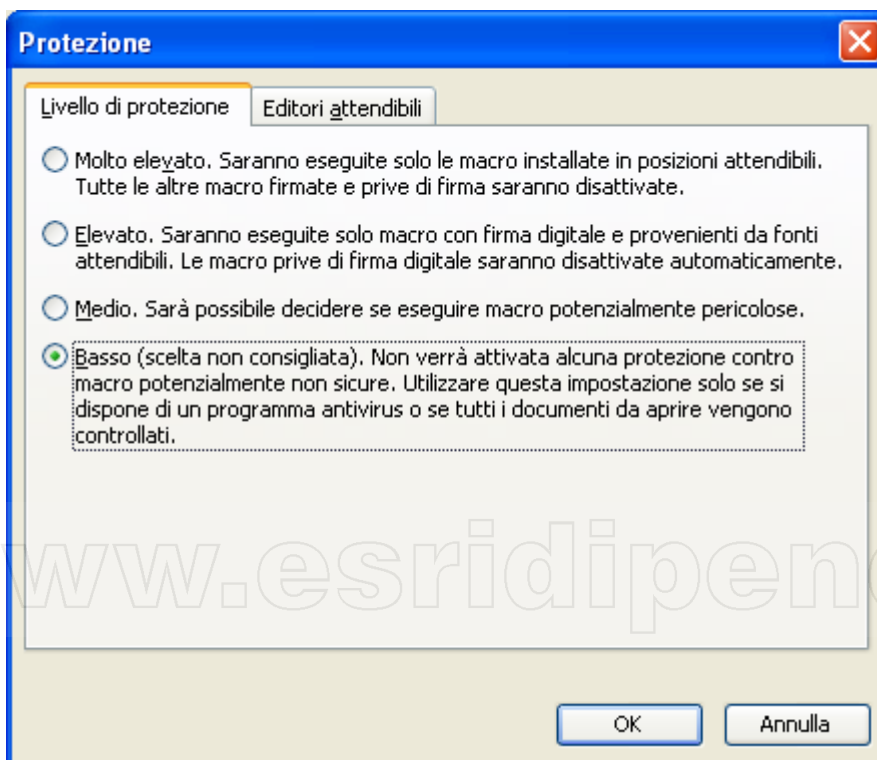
Protezione

Livello di protezione | Editori attendibili

Molto elevato. Saranno eseguite solo le macro installate in posizioni attendibili. Tutte le altre macro firmate e prive di firma saranno disattivate.

Elevato. Saranno eseguite solo macro con firma digitale e provenienti da fonti attendibili. Le macro prive di firma digitale saranno disattivate automaticamente.

Medio. Sarà possibile decidere se eseguire macro potenzialmente pericolose.

Basso (scelta non consigliata). Non verrà attivata alcuna protezione contro macro potenzialmente non sicure. Utilizzare questa impostazione solo se si dispone di un programma antivirus o se tutti i documenti da aprire vengono controllati.

www.esridipen

OK
Annulla